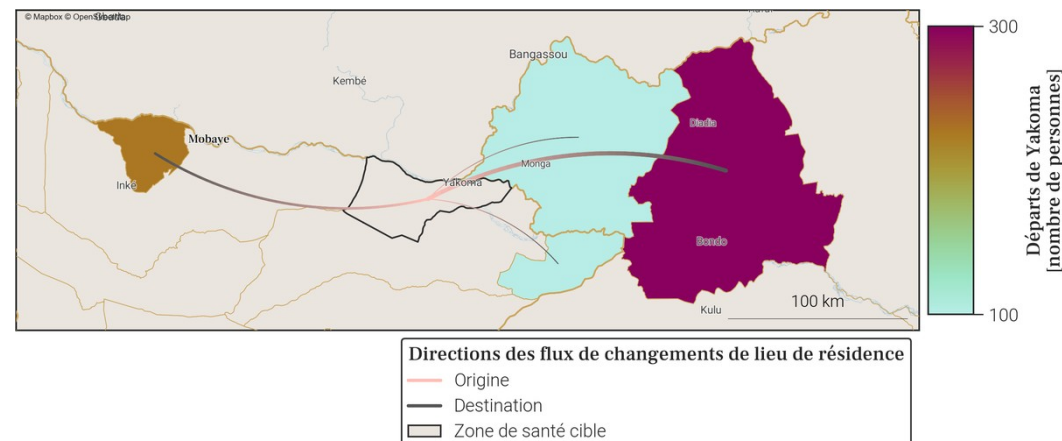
© Mapbox © OpenStreetMap

Bangassou

Kembé

Mobaye

Inke

Yakoma

Monga

Djadia

Bondo

Kulu

100 km

300

100

Départs de Yakoma [nombre de personnes]

Directions des flux de changements de lieu de résidence

Origine

Destination

Zone de santé cible